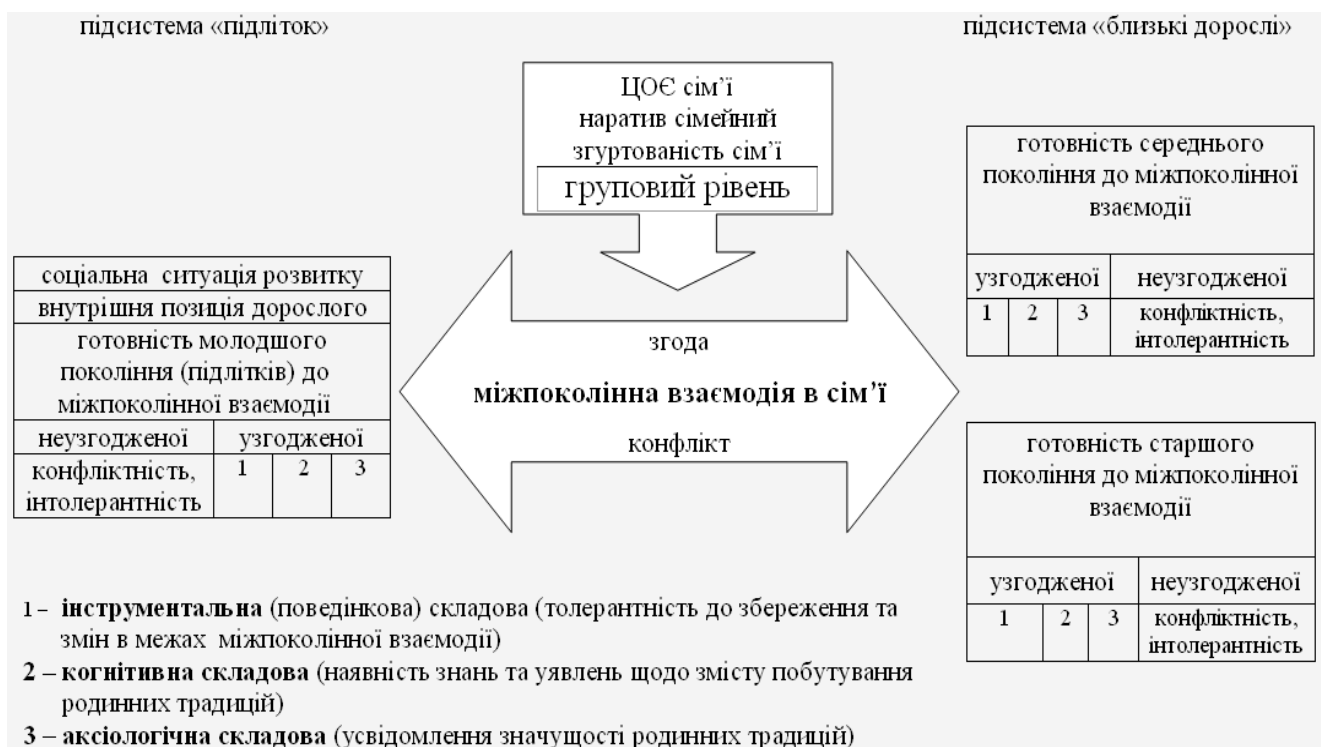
підсистема «підліток»

підсистема «близькі дорослі»

ЦОЄ сім'ї
наратив сімейний
згуртованість сім'ї
груповий рівень

готовність середнього покоління до міжпоколінної взаємодії

| узгодженої | | | неузгодженої |
|---|---|---|---|
| 1 | 2 | 3 | конфліктність, інтолерантність |

соціальна ситуація розвитку
внутрішня позиція дорослого
готовність молодшого покоління (підлітків) до міжпоколінної взаємодії

| неузгодженої | узгодженої | | |
|---|---|---|---|
| конфліктність, інтолерантність | 1 | 2 | 3 |

згода
міжпоколінна взаємодія в сім'ї
конфлікт

готовність старшого покоління до міжпоколінної взаємодії

| узгодженої | | | неузгодженої |
|---|---|---|---|
| 1 | 2 | 3 | конфліктність, інтолерантність |

1 – **інструментальна** (поведінкова) складова (толерантність до збереження та змін в межах міжпоколінної взаємодії)
**2 – когнітивна складова** (наявність знань та уявлень щодо змісту побутування родинних традицій)
**3 – аксіологічна складова** (усвідомлення значущості родинних традицій)